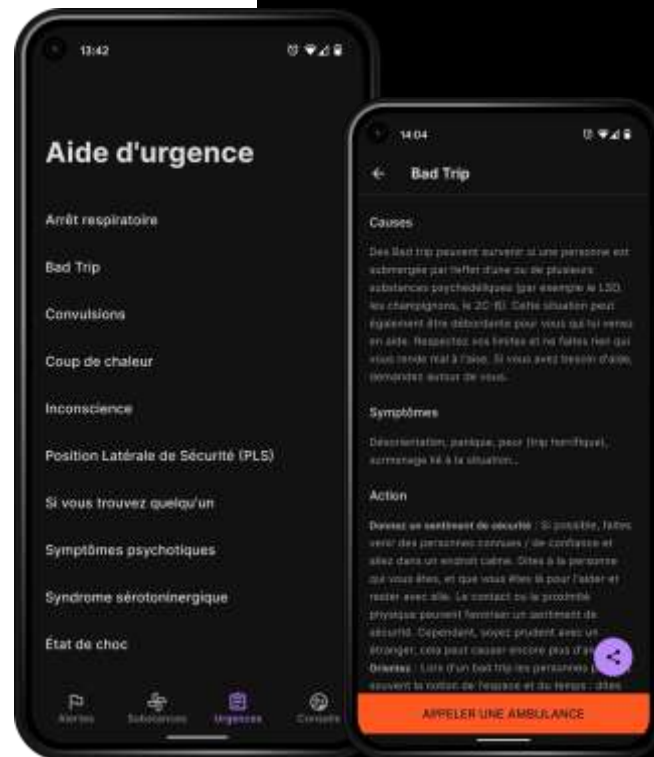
13:42

Aide d'urgence

Arrêt respiratoire

Bad Trip

Convulsions

Coup de chaleur

Inconscience

Position Latérale de Sécurité (PLS)

Si vous trouvez quelqu'un

Symptômes psychotiques

Syndrome sérotoninergique

État de choc

Alertes Substances Urgences Conseils

14:04

Bad Trip

Causes

Des Bad trip peuvent survenir si une personne est submergée par l'effet d'une ou de plusieurs substances psychédéliques (par exemple le LSD, les champignons, le 2C-B). Cette situation peut également être débordante pour vous qui lui venez en aide. Respectez vos limites et ne faites rien qui vous rende mal à l'aise. Si vous avez besoin d'aide, demandez autour de vous.

Symptômes

Désorientation, panique, peur (trip horrifique), cauchemar lié à la situation...

Action

Donnez un sentiment de sécurité : Si possible, faites venir des personnes connues / de confiance et allez dans un endroit calme. Dites à la personne qui vous êtes, et que vous êtes là pour l'aider et rester avec elle. Le contact ou la proximité physique peuvent favoriser un sentiment de sécurité. Cependant, soyez prudent avec un étranger, cela peut causer encore plus d'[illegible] Orientez : Lors d'un bad trip les personnes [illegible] souvent la notion de l'espace et du temps : dites

APPELER UNE AMBULANCE